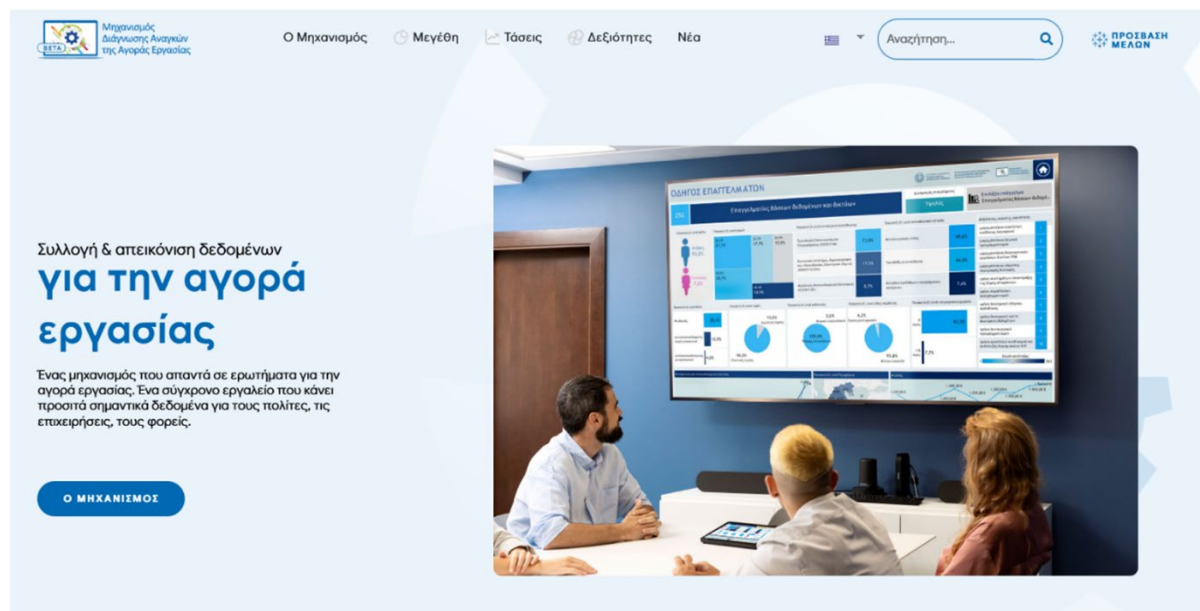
BETA Μηχανισμός Διάγνωσης Αναγκών της Αγοράς Εργασίας

Ο Μηχανισμός Μεγέθη Τάσεις Δεξιότητες Νέα

Αναζήτηση...

ΠΡΟΣΒΑΣΗ ΜΕΛΩΝ

ΟΔΗΓΟΣ ΕΠΑΓΓΕΛΜΑΤΩΝ

Συλλογή & απεικόνιση δεδομένων

για την αγορά εργασίας

Ένας μηχανισμός που απαντά σε ερωτήματα για την αγορά εργασίας. Ένα σύγχρονο εργαλείο που κάνει προσιτά σημαντικά δεδομένα για τους πολίτες, τις επιχειρήσεις, τους φορείς.

Ο ΜΗΧΑΝΙΣΜΟΣ